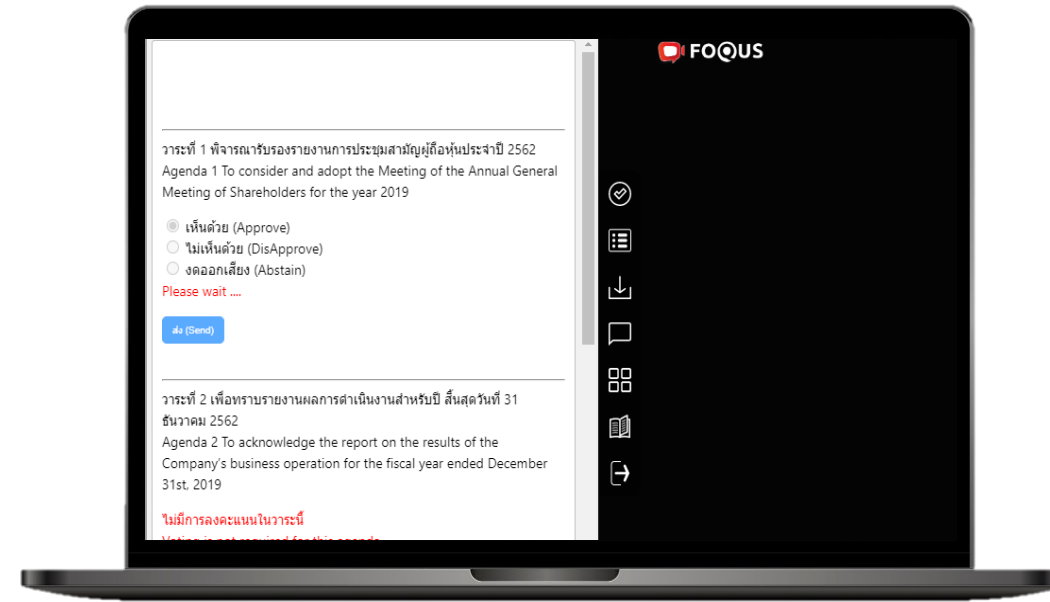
FOQUS

วาระที่ 1 พิจารณารับรองรายงานการประชุมสามัญผู้ถือหุ้นประจำปี 2562
Agenda 1 To consider and adopt the Meeting of the Annual General Meeting of Shareholders for the year 2019

เห็นด้วย (Approve)
ไม่เห็นด้วย (DisApprove)
งดออกเสียง (Abstain)
Please wait ....

ส่ง (Send)

วาระที่ 2 เพื่อทราบรายงานผลการดำเนินงานสำหรับปี สิ้นสุดวันที่ 31 ธันวาคม 2562
Agenda 2 To acknowledge the report on the results of the Company's business operation for the fiscal year ended December 31st, 2019

ไม่มีการลงคะแนนในวาระนี้
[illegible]